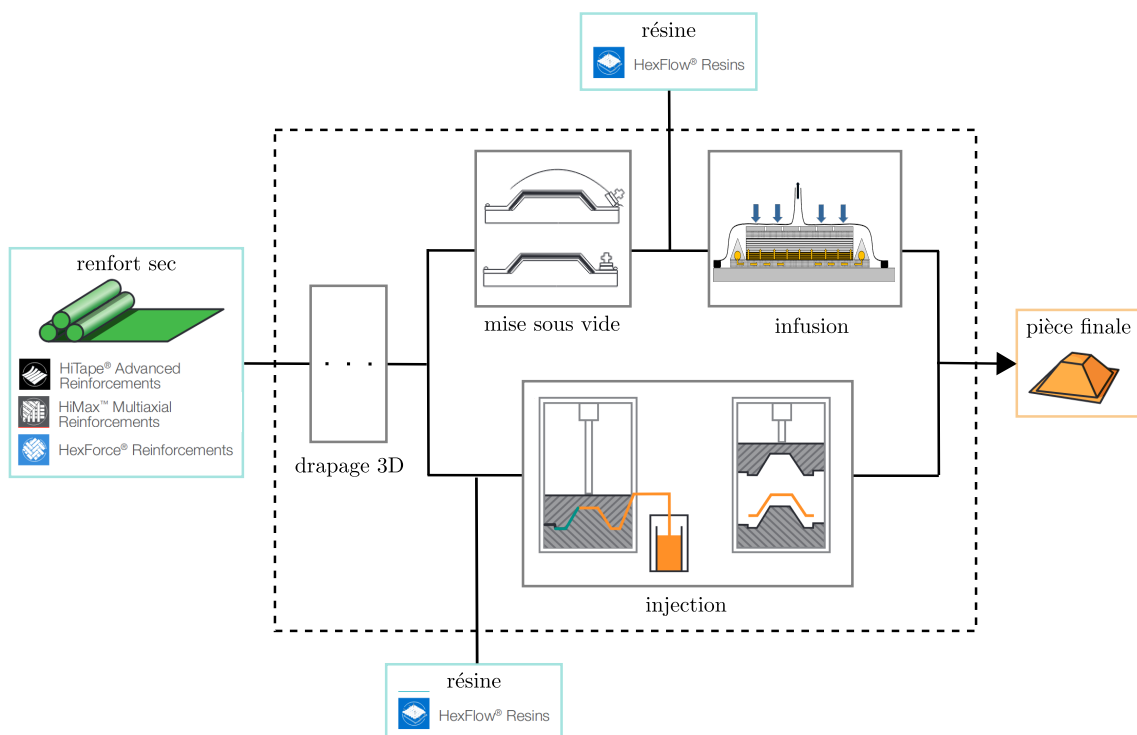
résine

HexFlow® Resins

renfort sec

HiTape® Advanced Reinforcements

HiMax™ Multiaxial Reinforcements

HexForce® Reinforcements

. . .

drapage 3D

mise sous vide

infusion

pièce finale

injection

résine

HexFlow® Resins